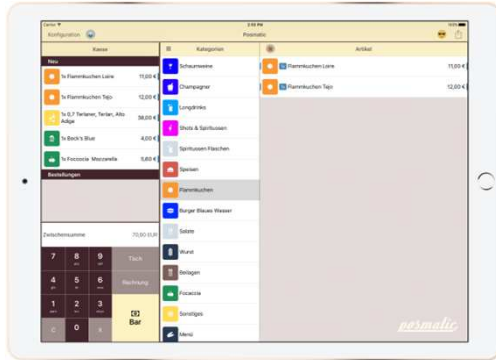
Carrier
2:55 PM
100%
Konfiguration
Posmatic
Kasse
Neu
1x Flammkuchen Loire
11,00 €
1x Flammkuchen Tejo
12,00 €
1x 0,7 Terlaner, Terlan, Alto Adige
38,00 €
1x Beck's Blue
4,00 €
1x Focaccia Mozzarella
5,80 €
Bestellungen
Zwischensumme
70,80 EUR
7
8
9
Tisch
4
5
6
Rechnung
1
2
3
Bar
C
0
Kategorien
Schaumweine
Champagner
Longdrinks
Shots & Spirituosen
Spirituosen Flaschen
Speisen
Flammkuchen
Burger Blaues Wasser
Salate
Wurst
Beilagen
Focaccia
Sonstiges
Menü
Artikel
1x Flammkuchen Loire
11,00 €
1x Flammkuchen Tejo
12,00 €
posmatic